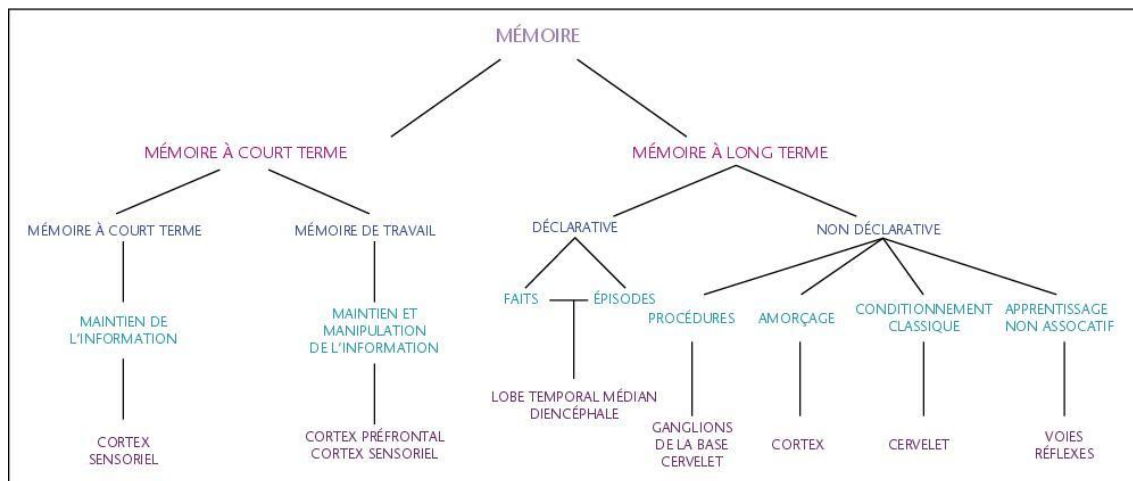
MÉMOIRE

MÉMOIRE À COURT TERME

MÉMOIRE À LONG TERME

MÉMOIRE À COURT TERME

MAINTIEN DE L'INFORMATION

CORTEX SENSORIEL

MÉMOIRE DE TRAVAIL

MAINTIEN ET MANIPULATION DE L'INFORMATION

CORTEX PRÉFRONTAL CORTEX SENSORIEL

DÉCLARATIVE

FAITS

ÉPISODES

LOBE TEMPORAL MÉDIAN DIENCÉPHALE

NON DÉCLARATIVE

PROCÉDURES

GANGLIONS DE LA BASE CERVELET

AMORÇAGE

CORTEX

CONDITIONNEMENT CLASSIQUE

CERVELET

APPRENTISSAGE NON ASSOCATIF

VOIES RÉFLEXES